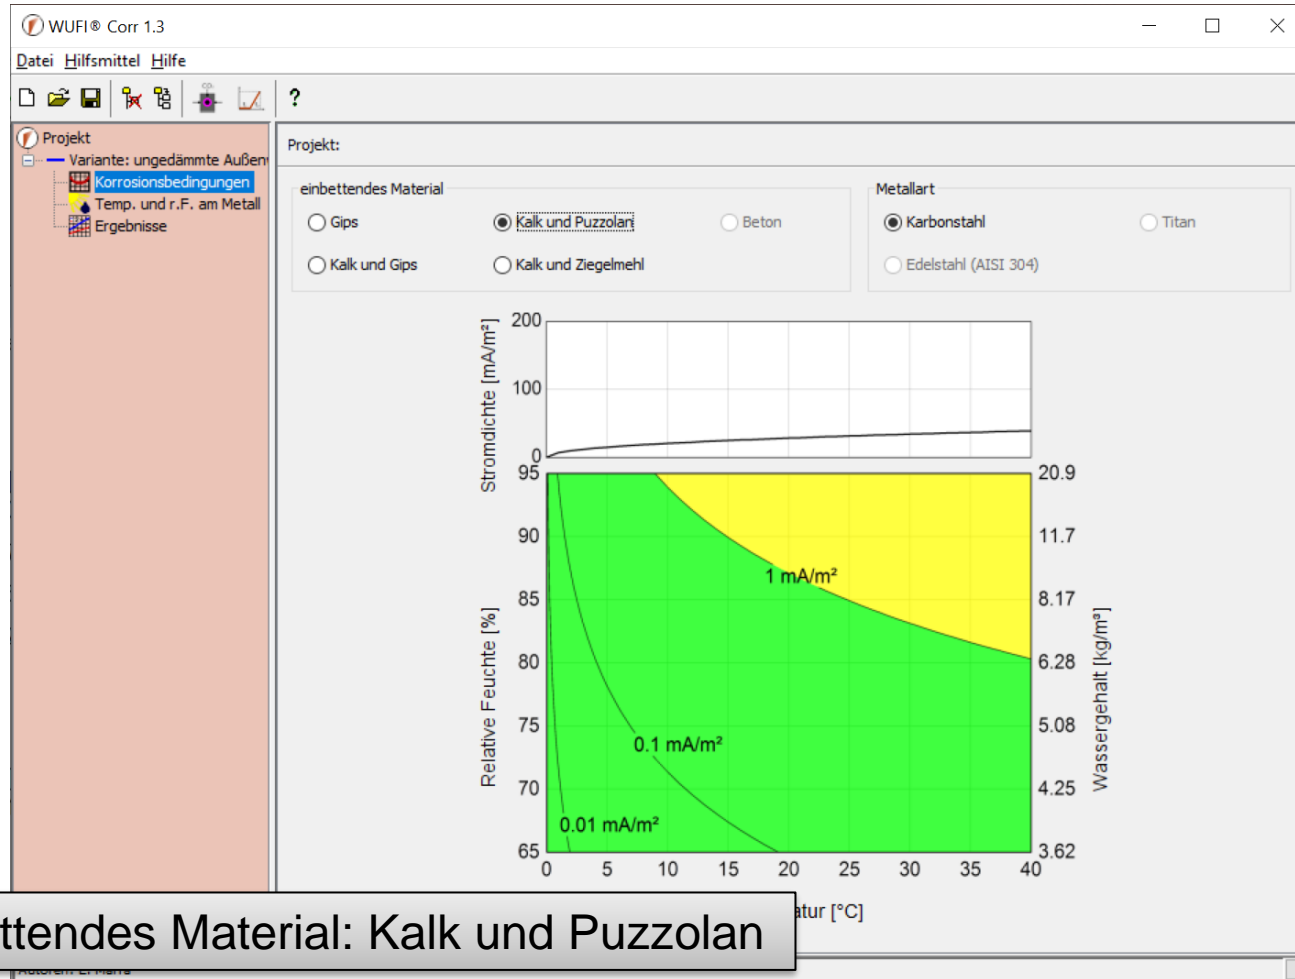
WUFI® Corr 1.3

Datei Hilfsmittel Hilfe

?

Projekt
Variante: ungedämmte Außen
Korrosionsbedingungen
Temp. und r.F. am Metall
Ergebnisse

Projekt:

einbettendes Material
Gips
Kalk und Puzzolan
Beton
Kalk und Gips
Kalk und Ziegelmehl

Metallart
Karbonstahl
Titan
Edelstahl (AISI 304)

Stromdichte [mA/m²]
200
100
0

Relative Feuchte [%]
95
90
85
80
75
70
65

1 mA/m²
0.1 mA/m²
0.01 mA/m²

0 5 10 15 20 25 30 35 40

20.9
11.7
8.17
6.28
5.08
4.25
3.62
Wassergehalt [kg/m³]

atur [°C]

ttendes Material: Kalk und Puzzolan

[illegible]